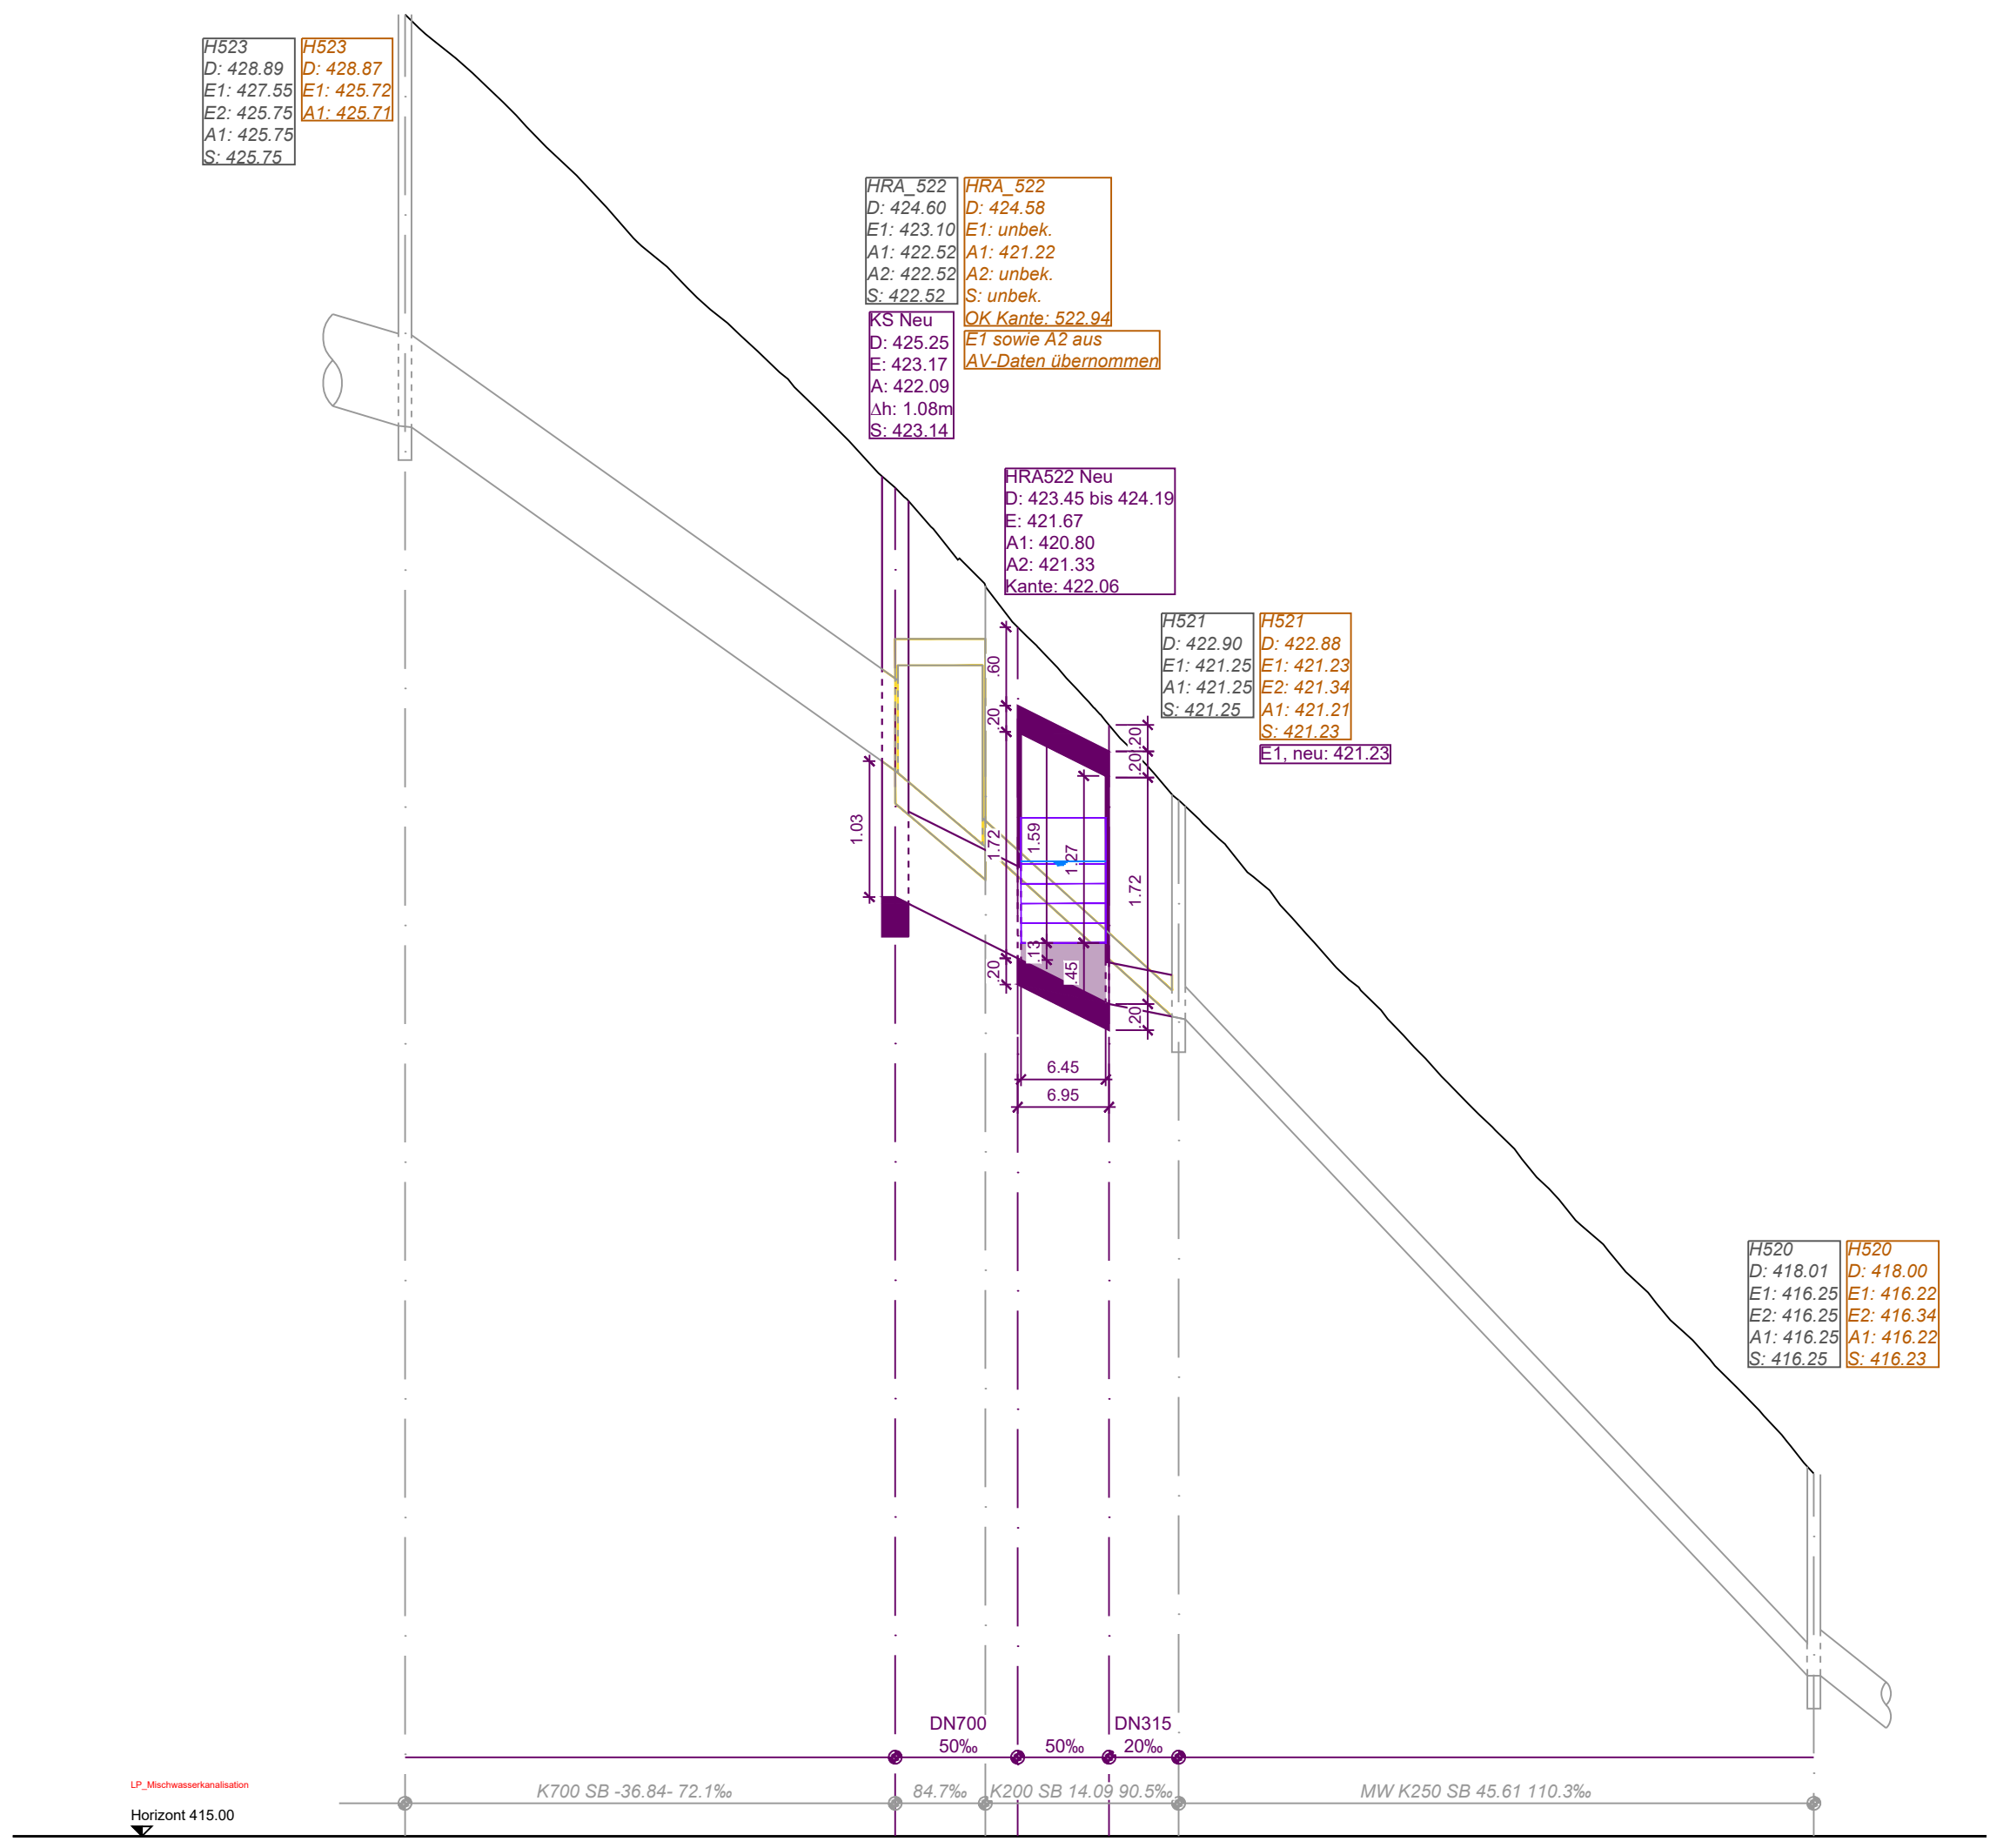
H523
D: 428.89
E1: 427.55
E2: 425.75
A1: 425.75
S: 425.75

H523
D: 428.87
E1: 425.72
A1: 425.71

HRA_522
D: 424.60
E1: 423.10
A1: 422.52
A2: 422.52
S: 422.52

HRA_522
D: 424.58
E1: unbek.
A1: 421.22
A2: unbek.
S: unbek.
OK Kante: 522.94

E1 sowie A2 aus
AV-Daten übernommen

KS Neu
D: 425.25
E: 423.17
A: 422.09
Δh: 1.08m
S: 423.14

HRA522 Neu
D: 423.45 bis 424.19
E: 421.67
A1: 420.80
A2: 421.33
Kante: 422.06

H521
D: 422.90
E1: 421.25
A1: 421.25
S: 421.25

H521
D: 422.88
E1: 421.23
E2: 421.34
A1: 421.21
S: 421.23

E1, neu: 421.23

.60
.20
.20
.20
1.03
1.72
1.59
1.27
1.72
.13
.45
.20
.20
6.45
6.95

H520
D: 418.01
E1: 416.25
E2: 416.25
A1: 416.25
S: 416.25

H520
D: 418.00
E1: 416.22
E2: 416.34
A1: 416.22
S: 416.23

DN700
50‰
50‰
DN315
20‰

LP_Mischwasserkanalisation
Horizont 415.00

K700 SB -36.84- 72.1‰
84.7‰
K200 SB 14.09 90.5‰
MW K250 SB 45.61 110.3‰